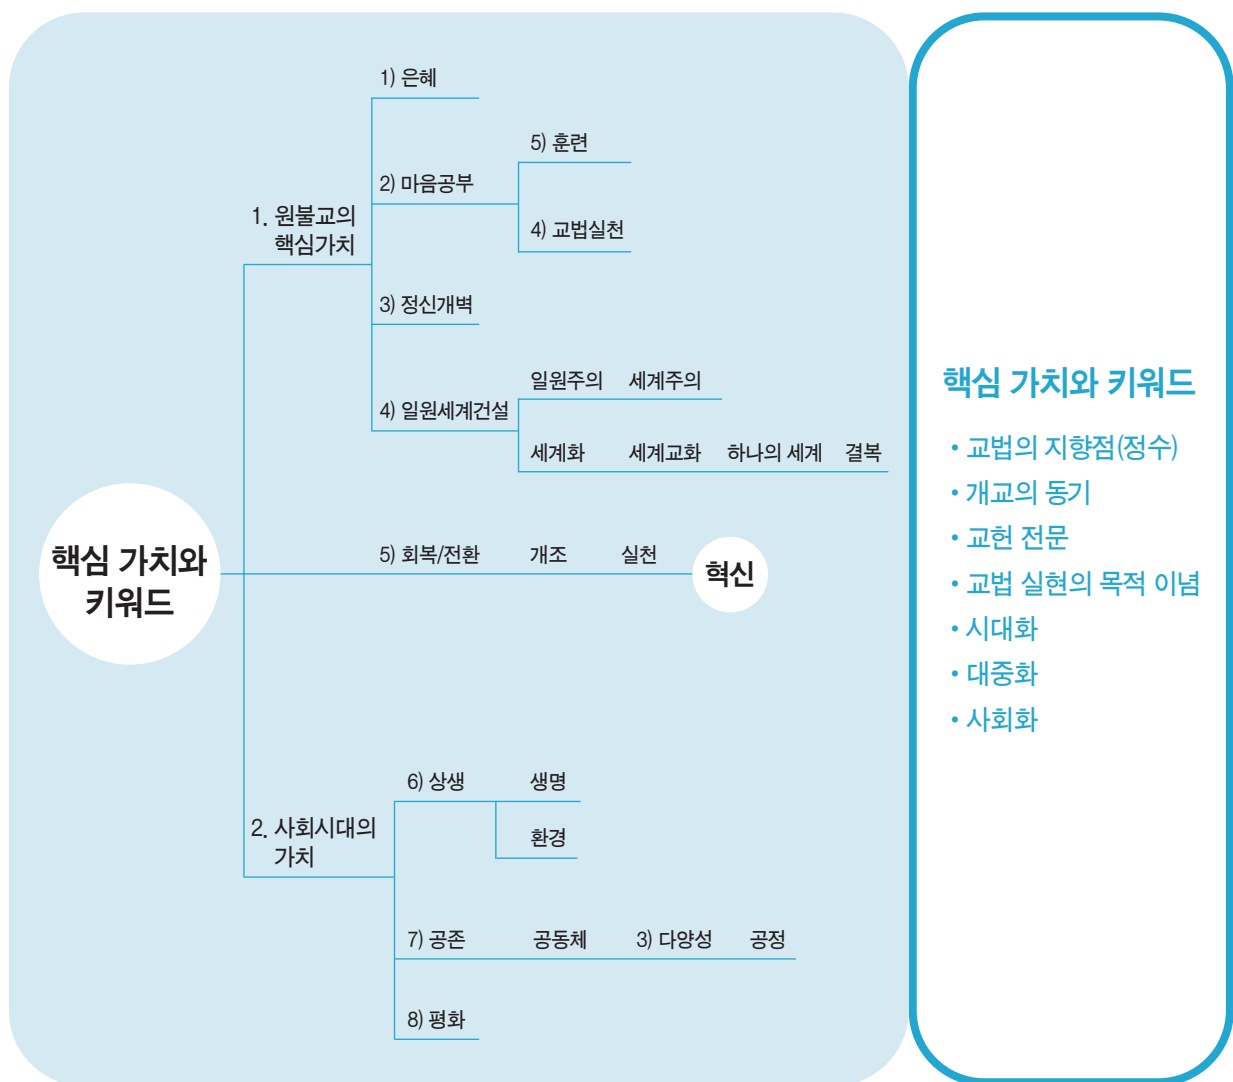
핵심 가치와 키워드

1. 원불교의 핵심가치

1) 은혜

2) 마음공부

5) 훈련

4) 교법실천

3) 정신개벽

4) 일원세계건설

일원주의 세계주의

세계화 세계교화 하나의 세계 결복

5) 회복/전환 개조 실천

혁신

2. 사회시대의 가치

6) 상생

생명

환경

7) 공존 공동체 3) 다양성 공정

8) 평화

핵심 가치와 키워드

• 교법의 지향점(정수)
• 개교의 동기
• 교헌 전문
• 교법 실현의 목적 이념
• 시대화
• 대중화
• 사회화